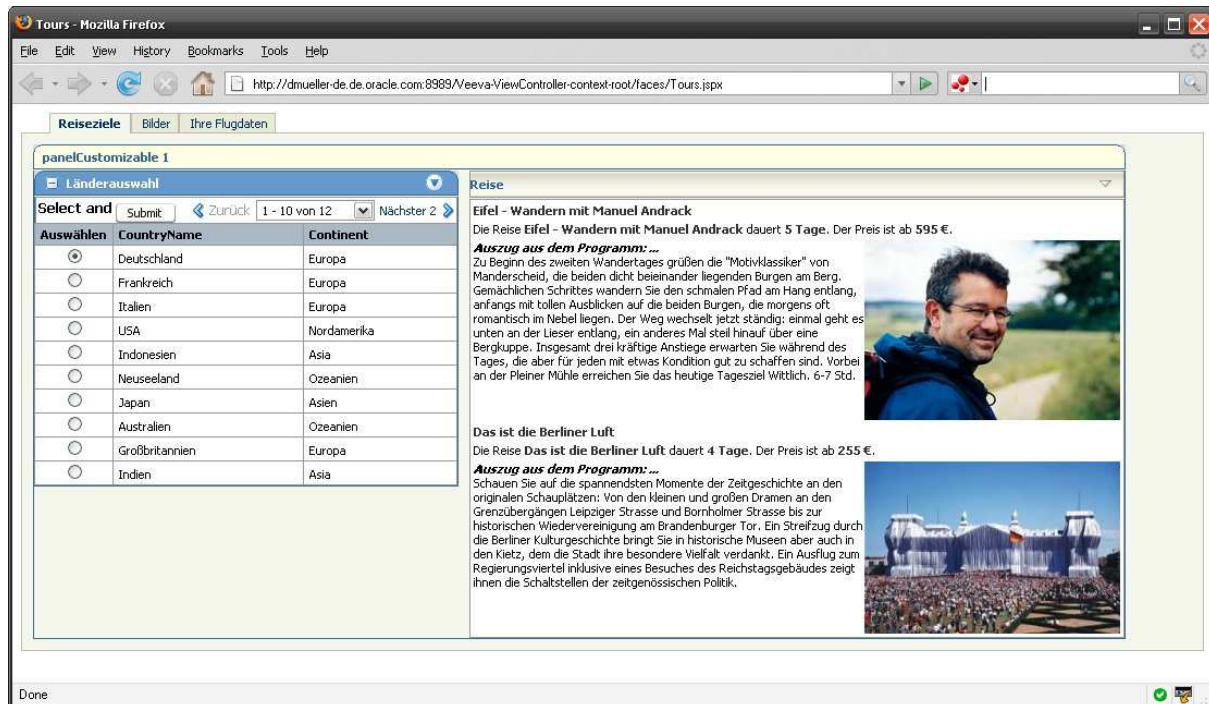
Tours - Mozilla Firefox

File Edit View History Bookmarks Tools Help

http://dmueller-de.de.oracle.com:8989/Veeva-ViewController-context-root/faces/Tours.jspx

Reiseziele | Bilder | Ihre Flugdaten

panelCustomizable 1

Länderauswahl

Select and Submit « Zurück 1 - 10 von 12 Nächster 2 »

| Auswählen | CountryName | Continent |
|---|---|---|
| ◉ | Deutschland | Europa |
| ○ | Frankreich | Europa |
| ○ | Italien | Europa |
| ○ | USA | Nordamerika |
| ○ | Indonesien | Asia |
| ○ | Neuseeland | Ozeanien |
| ○ | Japan | Asien |
| ○ | Australien | Ozeanien |
| ○ | Großbritannien | Europa |
| ○ | Indien | Asia |

Reise

Eifel - Wandern mit Manuel Andrack

Die Reise Eifel - Wandern mit Manuel Andrack dauert 5 Tage. Der Preis ist ab 595 €.

Auszug aus dem Programm: ...
Zu Beginn des zweiten Wandertages grüßen die "Motivklassiker" von Manderscheid, die beiden dicht beieinander liegenden Burgen am Berg. Gemächlichen Schrittes wandern Sie den schmalen Pfad am Hang entlang, anfangs mit tollen Ausblicken auf die beiden Burgen, die morgens oft romantisch im Nebel liegen. Der Weg wechselt jetzt ständig: einmal geht es unten an der Lieser entlang, ein anderes Mal steil hinauf über eine Bergkuppe. Insgesamt drei kräftige Anstiege erwarten Sie während des Tages, die aber für jeden mit etwas Kondition gut zu schaffen sind. Vorbei an der Pleiner Mühle erreichen Sie das heutige Tagesziel Wittlich. 6-7 Std.

Das ist die Berliner Luft

Die Reise Das ist die Berliner Luft dauert 4 Tage. Der Preis ist ab 255 €.

Auszug aus dem Programm: ...
Schauen Sie auf die spannendsten Momente der Zeitgeschichte an den originalen Schauplätzen: Von den kleinen und großen Dramen an den Grenzübergängen Leipziger Strasse und Bornholmer Strasse bis zur historischen Wiedervereinigung am Brandenburger Tor. Ein Streifzug durch die Berliner Kulturgeschichte bringt Sie in historische Museen aber auch in den Kietz, dem die Stadt ihre besondere Vielfalt verdankt. Ein Ausflug zum Regierungsviertel inklusive eines Besuches des Reichstagsgebäudes zeigt ihnen die Schaltstellen der zeitgenössischen Politik.

Done